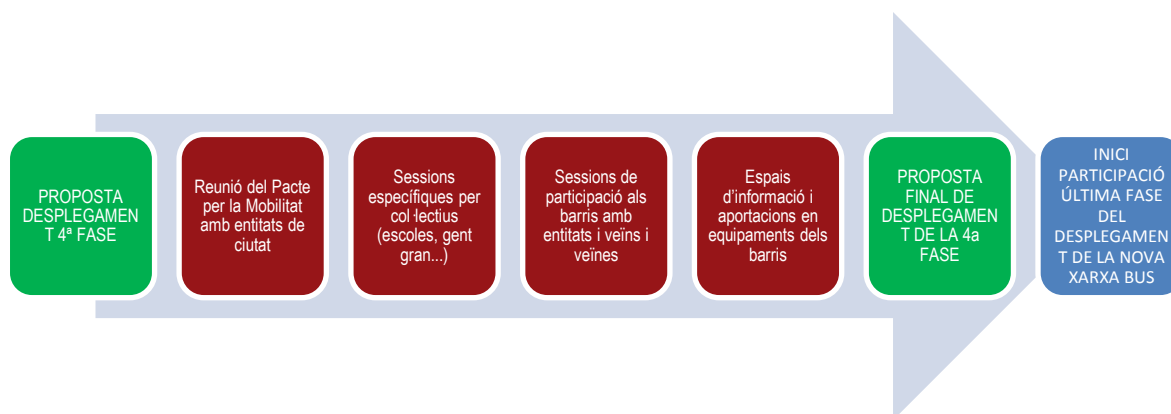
PROPOSTA DESPLEGAMEN T 4ª FASE

Reunió del Pacte per la Mobilitat amb entitats de ciutat

Sessions específiques per col·lectius (escoles, gent gran...)

Sessions de participació als barris amb entitats i veïns i veïnes

Espais d'informació i aportacions en equipaments dels barris

PROPOSTA FINAL DE DESPLEGAMEN T DE LA 4a FASE

INICI PARTICIPACIÓ ÚLTIMA FASE DEL DESPLEGAMEN T DE LA NOVA XARXA BUS